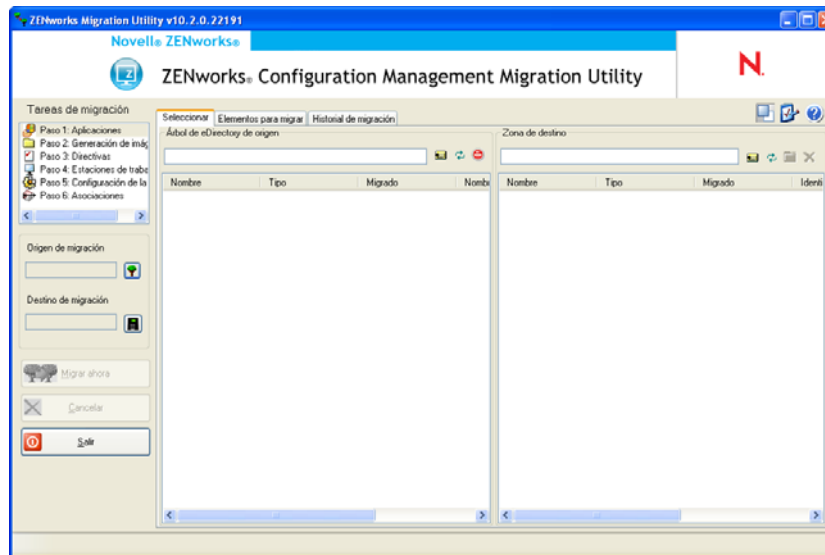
ZENworks Migration Utility v10.2.0.22191

Novell® ZENworks®

ZENworks® Configuration Management Migration Utility

N.

Tareas de migración

Paso 1: Aplicaciones
Paso 2: Generación de imág
Paso 3: Directivas
Paso 4: Estaciones de traba
Paso 5: Configuración de la
Paso 6: Asociaciones

Origen de migración

Destino de migración

Migrar ahora

Cancelar

Salir

Seleccionar | Elementos para migrar | Historial de migración

Árbol de eDirectory de origen

| Nombre | Tipo | Migrado | Nomb |
|---|---|---|---|

Zona de destino

| Nombre | Tipo | Migrado | Identi |
|---|---|---|---|